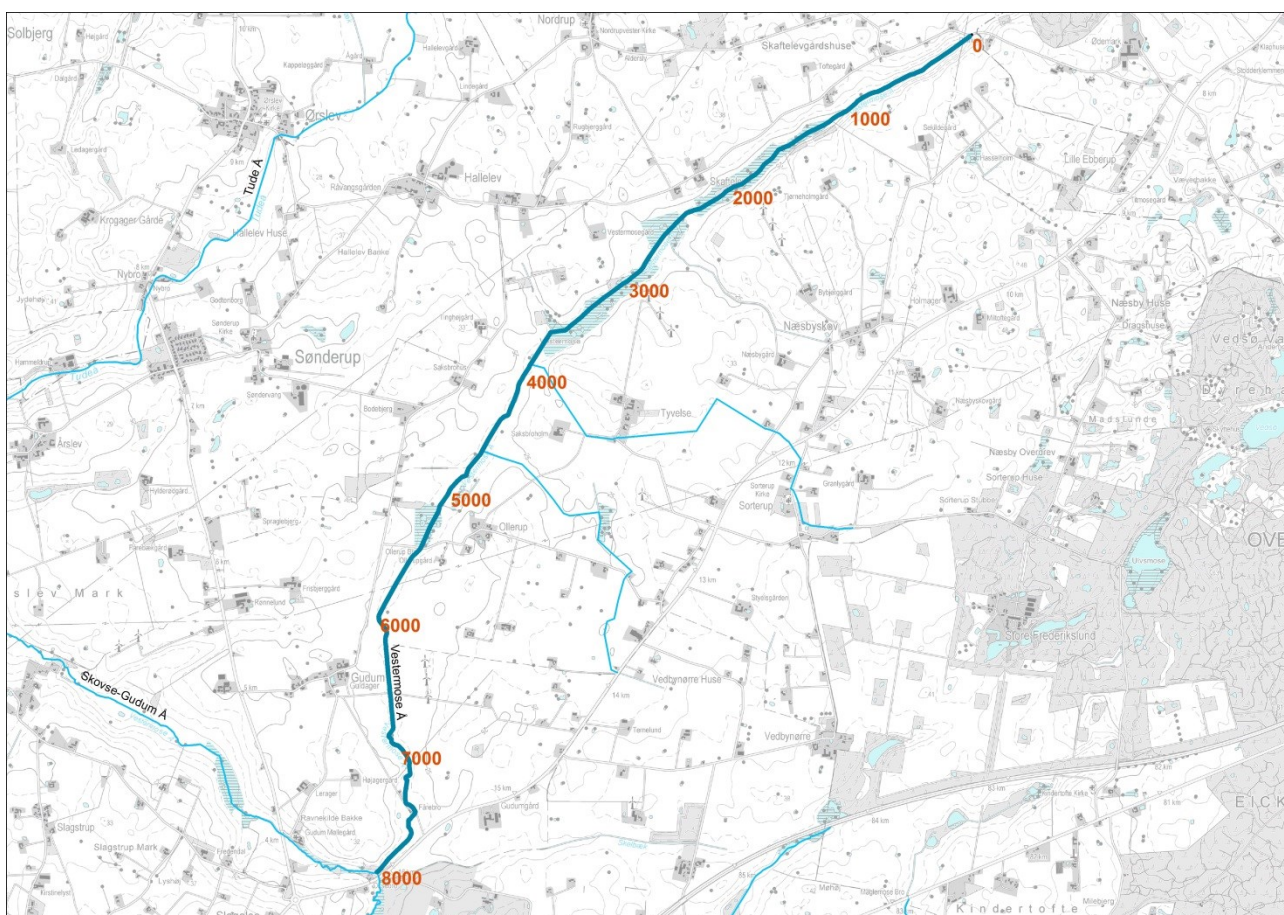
Solbjerg
Nordrup
Skaftelevgårdshuse
0
1000
Ørslev
Tude Å
Hallelev
2000
Lille Ebberup
Krogager Gårde
Hallelev Huse
Nybro
3000
Næsby Huse
Næsbyskov
Sønderup
4000
Tyvelse
Årslev
Næsby Overdrev
Sorterup Huse
Sorterup
5000
Ollerup
slev Mark
6000
Store Frederikslund
Vestermose Å
Skovse-Gudum Å
Gudum
Vedbynørre Huse
Vedbynørre
7000
Ravnebilde Bakke
Gudum Møllegård
Slagstrup
Slagstrup Mark
8000
Kindertofte
OVE
EICK